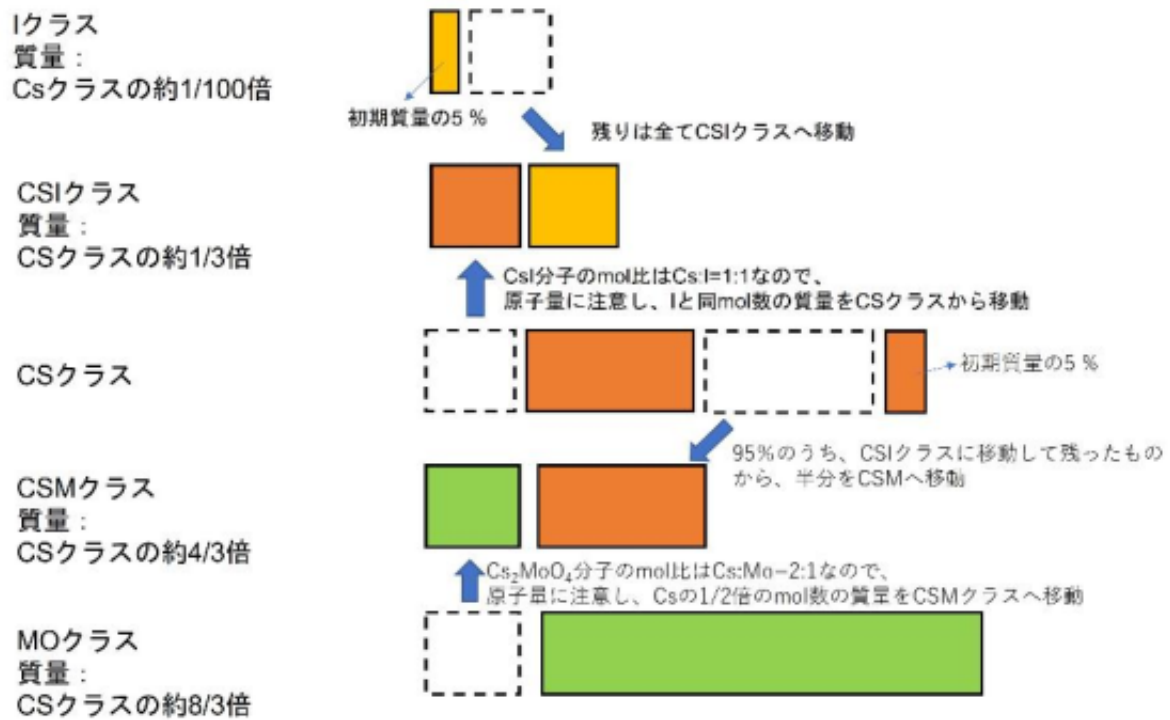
Iクラス
質量：
Csクラスの約1/100倍

初期質量の5 %

残りは全てCSIクラスへ移動

CSIクラス
質量：
CSクラスの約1/3倍

CsI分子のmol比はCs:I=1:1なので、
原子量に注意し、Iと同mol数の質量をCSクラスから移動

CSクラス

初期質量の5 %

95%のうち、CSIクラスに移動して残ったものから、半分をCSMへ移動

CSMクラス
質量：
CSクラスの約4/3倍

$Cs_2MoO_4$分子のmol比はCs:Mo=2:1なので、
原子量に注意し、Csの1/2倍のmol数の質量をCSMクラスへ移動

MOクラス
質量：
CSクラスの約8/3倍